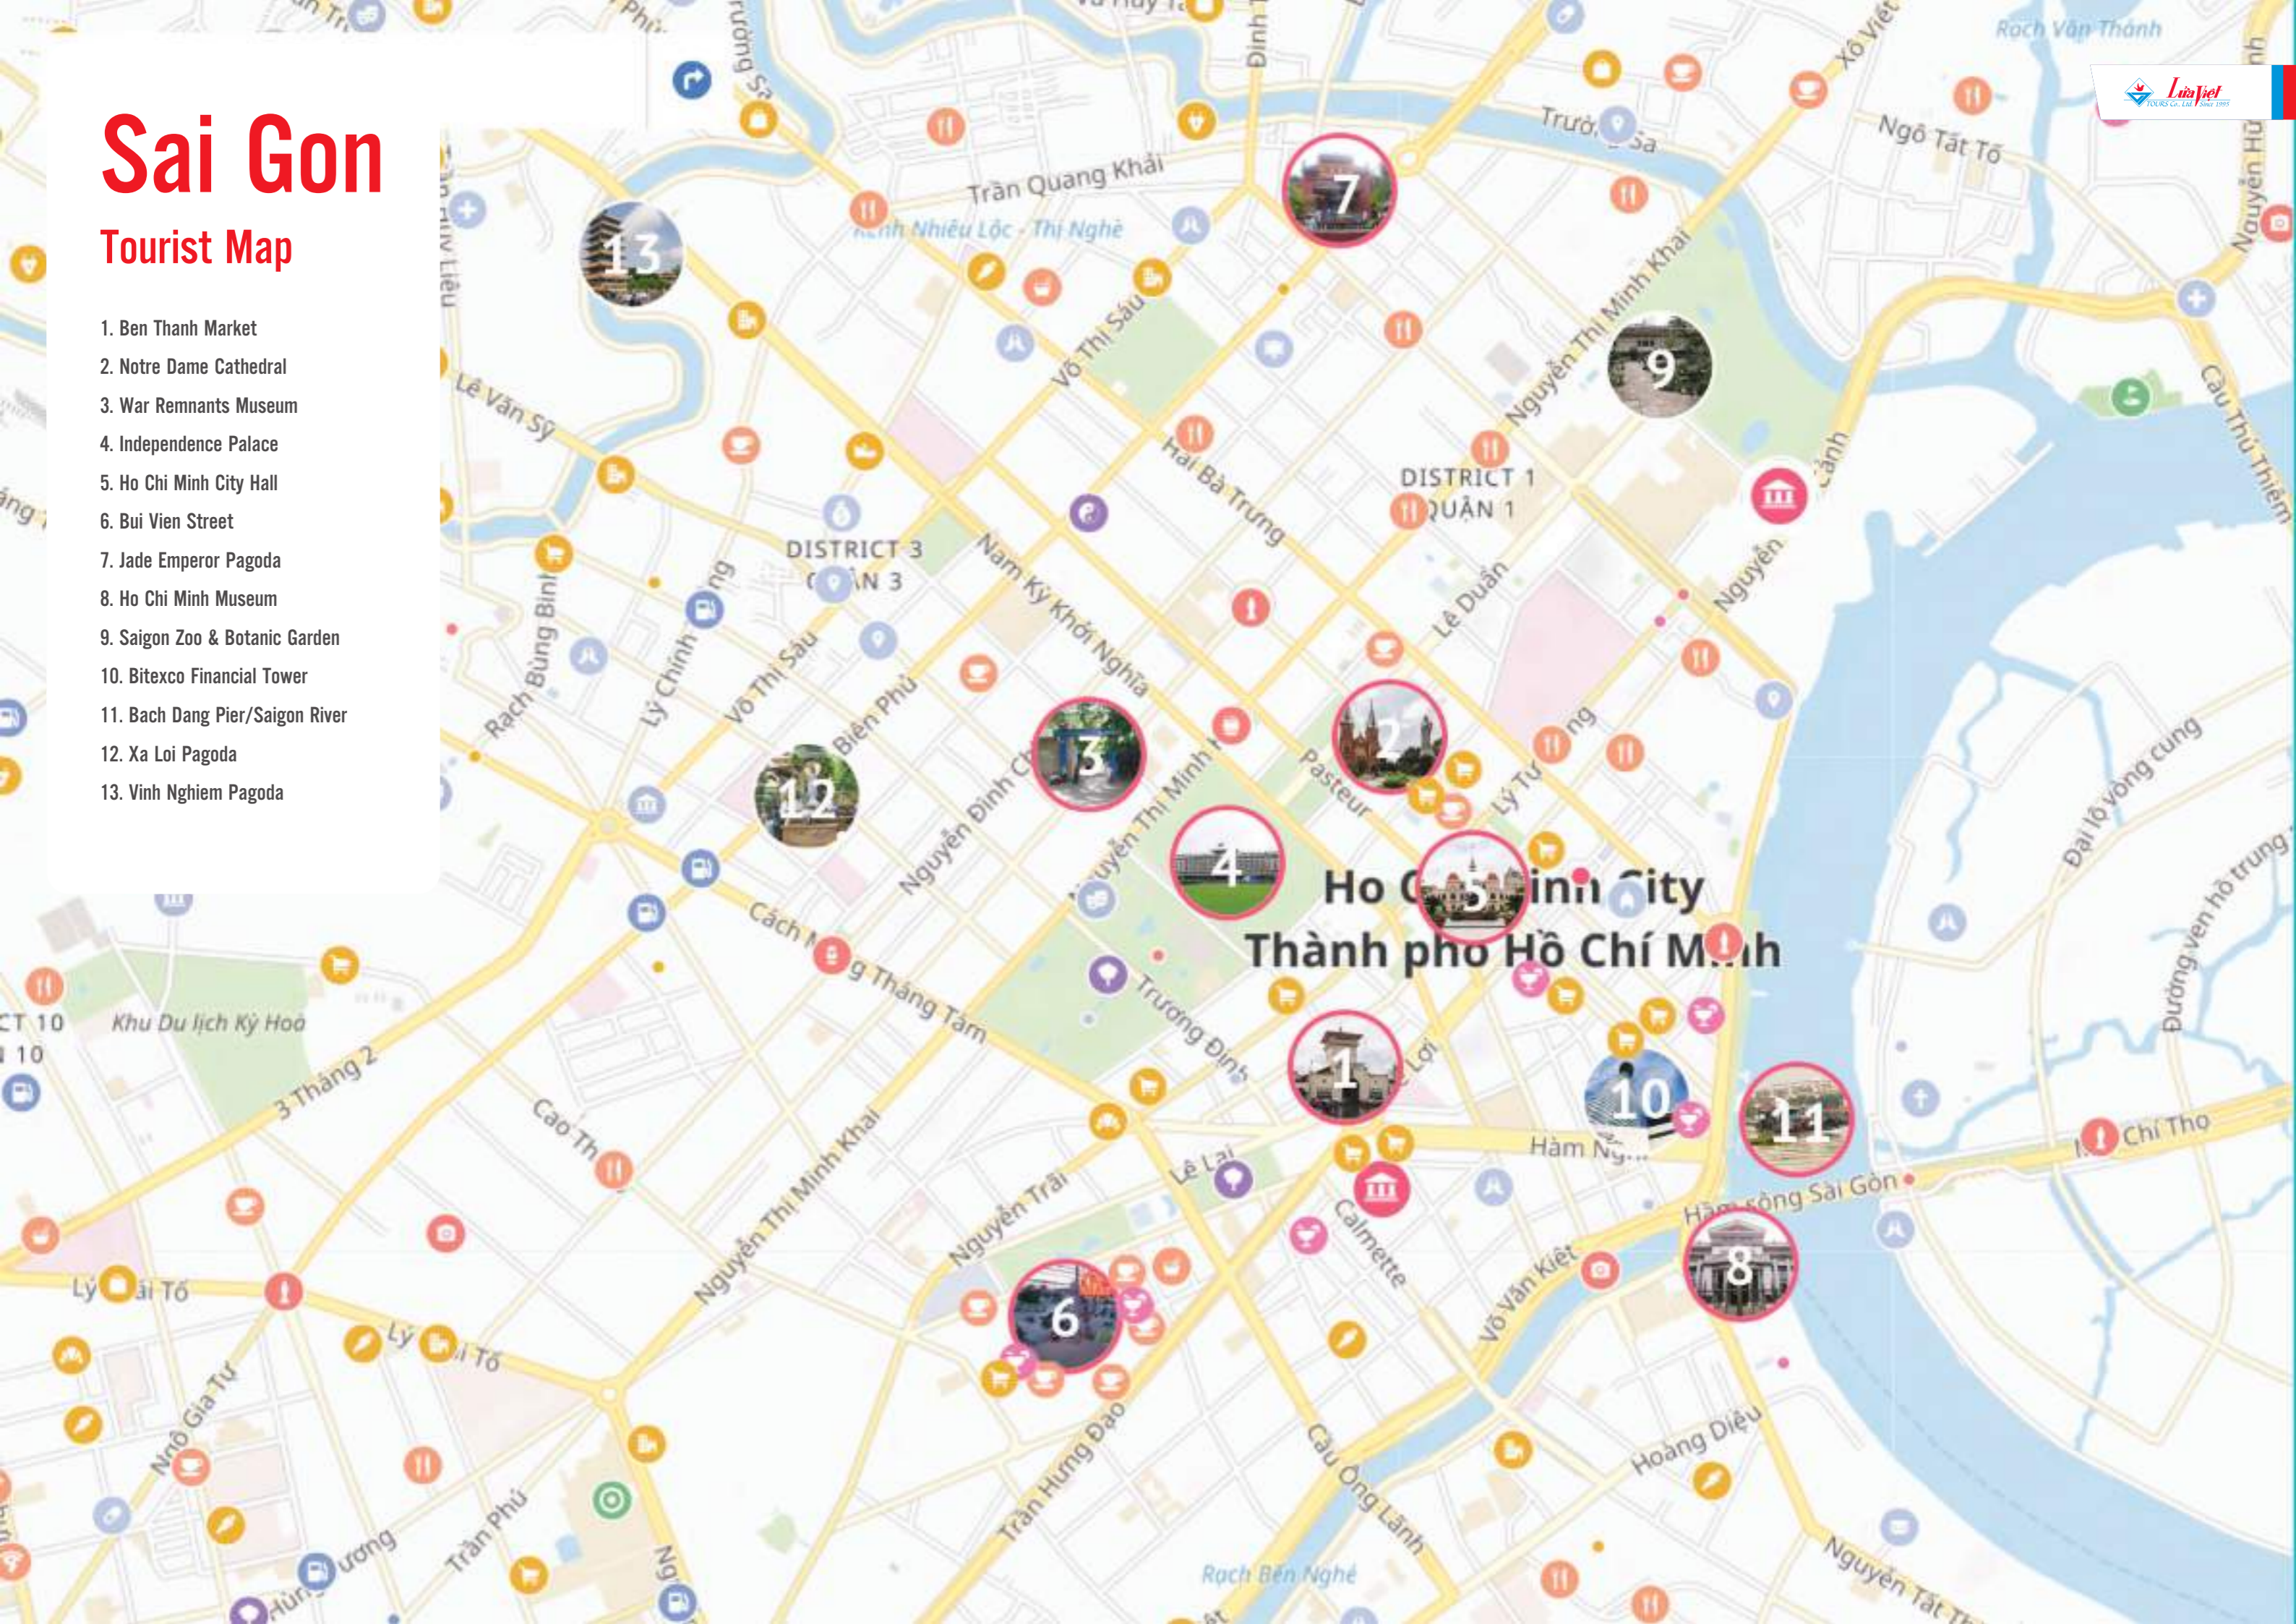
Sai Gon

Tourist Map

1. Ben Thanh Market
2. Notre Dame Cathedral
3. War Remnants Museum
4. Independence Palace
5. Ho Chi Minh City Hall
6. Bui Vien Street
7. Jade Emperor Pagoda
8. Ho Chi Minh Museum
9. Saigon Zoo & Botanic Garden
10. Bitexco Financial Tower
11. Bach Dang Pier/Saigon River
12. Xa Loi Pagoda
13. Vinh Nghiem Pagoda

Lửa Việt TOURS Co., Ltd Since 1995

Rạch Văn Thánh
Ngô Tất Tố
Trường Sa
Trần Quang Khải
Kênh Nhiêu Lộc - Thị Nghè
Võ Thị Sáu
Nguyễn Thị Minh Khai
Hai Bà Trưng
DISTRICT 1
QUẬN 1
DISTRICT 3
QUẬN 3
Lê Văn Sỹ
Nam Kỳ Khởi Nghĩa
Lê Duẩn
Nguyễn
Cầu Thủ Thiêm
Rạch Bùng Binh
Lý Chính Thắng
Võ Thị Sáu
Biên Phủ
Nguyễn Đình Chiểu
Nguyễn Thị Minh Khai
Pasteur
Lý Tự Trọng
Đại lộ vòng cung
Ho Chi Minh City
Thành phố Hồ Chí Minh
Cách Mạng Tháng Tám
Trương Định
Khu Du lịch Kỳ Hoà
3 Tháng 2
Cao Thắng
Lê Lợi
Lê Lai
Hàm Nghi
Hầm sông Sài Gòn
Chí Thọ
Đường ven hồ trung
Calmette
Võ Văn Kiệt
Nguyễn Trãi
Nguyễn Thị Minh Khai
Lý Thái Tổ
Ngô Gia Tự
Trần Phú
Trần Hưng Đạo
Cầu Ông Lãnh
Rạch Bến Nghé
Hoàng Diệu
Nguyễn Tất Thành